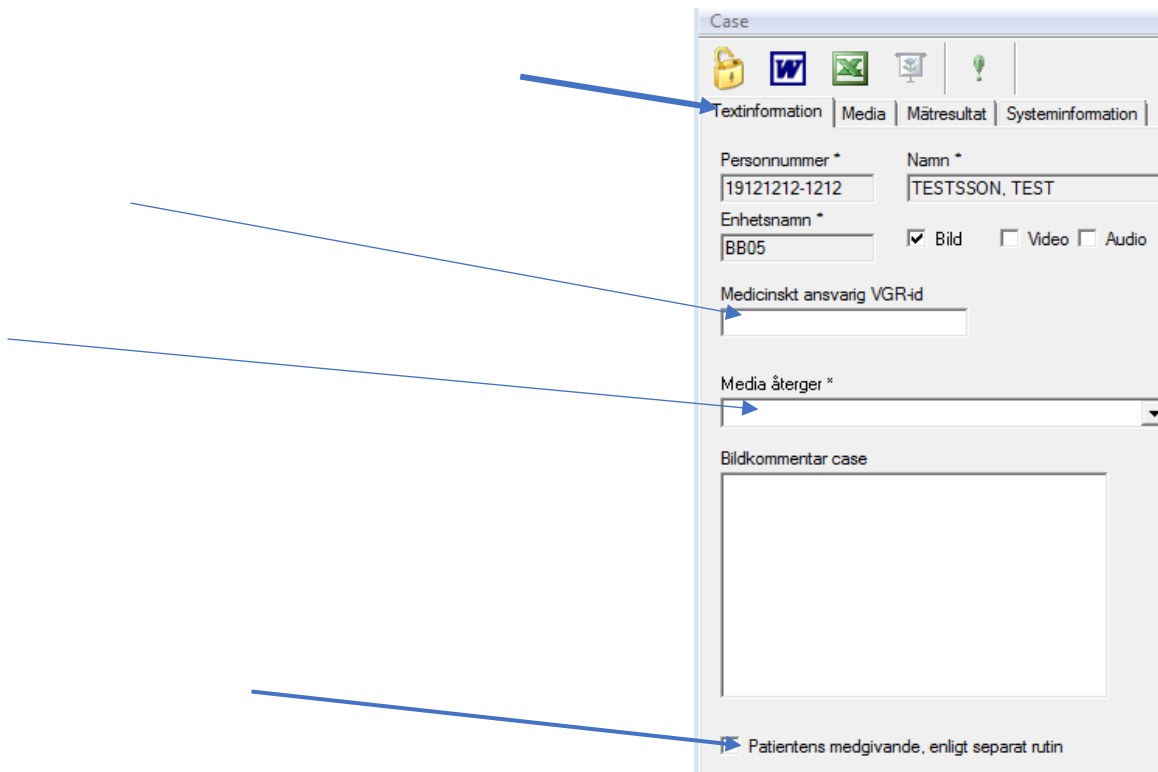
Case

Textinformation | Media | Mätresultat | Systeminformation

Personnummer *
19121212-1212

Namn *
TESTSSON, TEST

Enhetsnamn *
BB05

Bild Video Audio

Medicinskt ansvarig VGR-id

Media återger *

Bildkommentar case

Patientens medgivande, enligt separat rutin